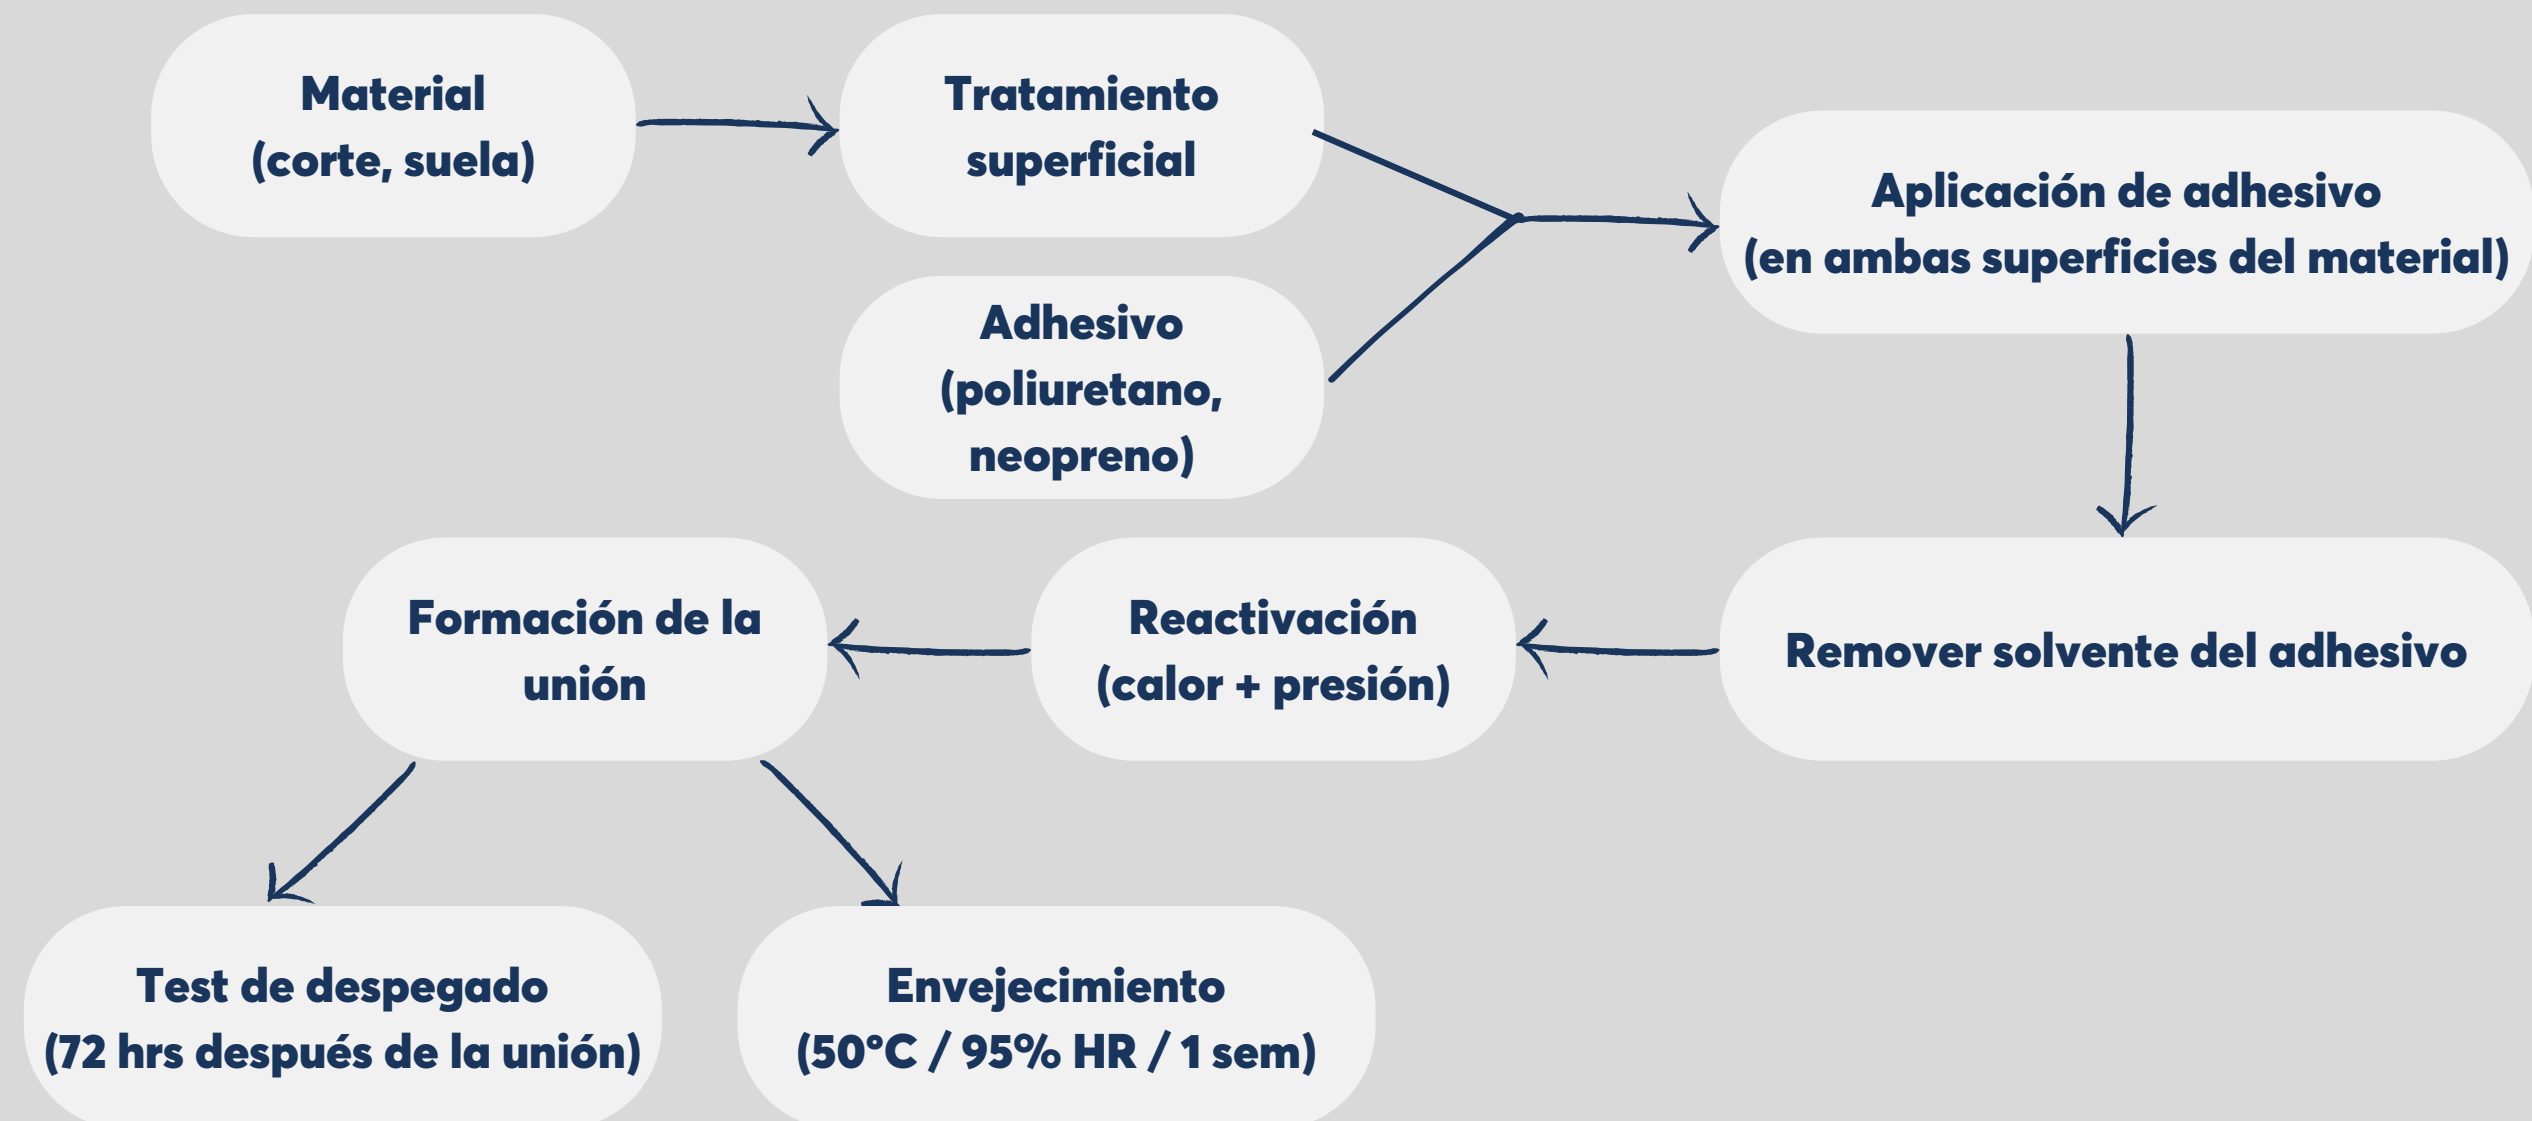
Material (corte, suela)

Tratamiento superficial

Adhesivo (poliuretano, neopreno)

Aplicación de adhesivo (en ambas superficies del material)

Remover solvente del adhesivo

Reactivación (calor + presión)

Formación de la unión

Test de despegado (72 hrs después de la unión)

Envejecimiento (50°C / 95% HR / 1 sem)